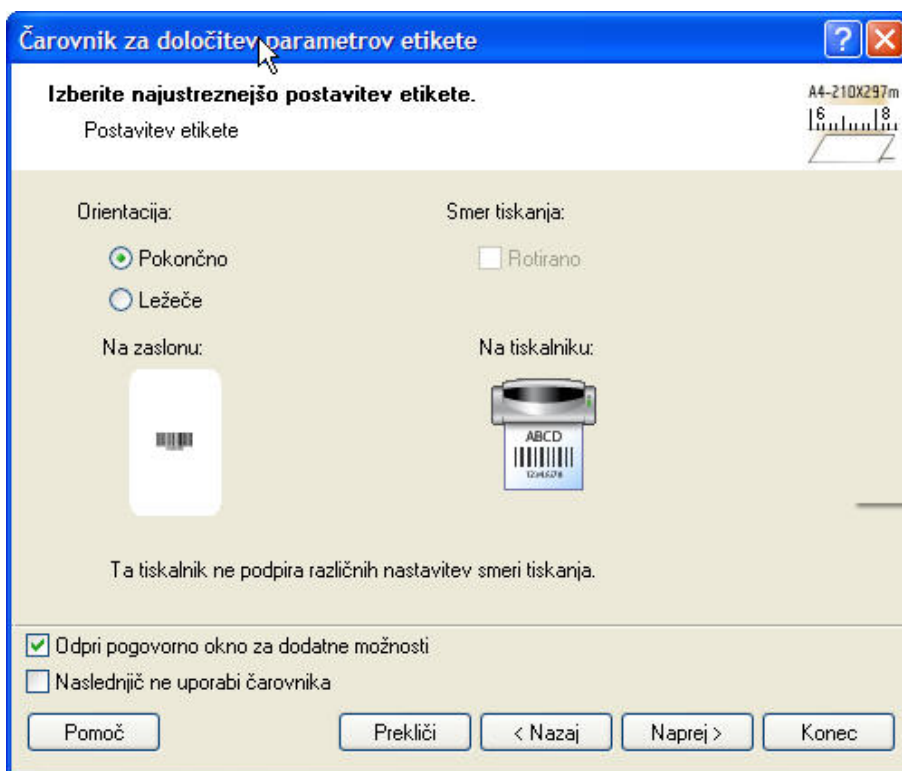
Čarovnik za določitev parametrov etikete

?

Izberite najustreznejšo postavitev etikete.

Postavitev etikete

A4-210X297m

6 8

Orientacija:

Pokončno

Ležeče

Smer tiskanja:

Rotirano

Na zaslonu:

Na tiskalniku:

ABCD

12345678

Ta tiskalnik ne podpira različnih nastavitev smeri tiskanja.

Odpri pogovorno okno za dodatne možnosti

Naslednjič ne uporabi čarovnika

Pomoč

Prekliči

< Nazaj

Naprej >

Konec